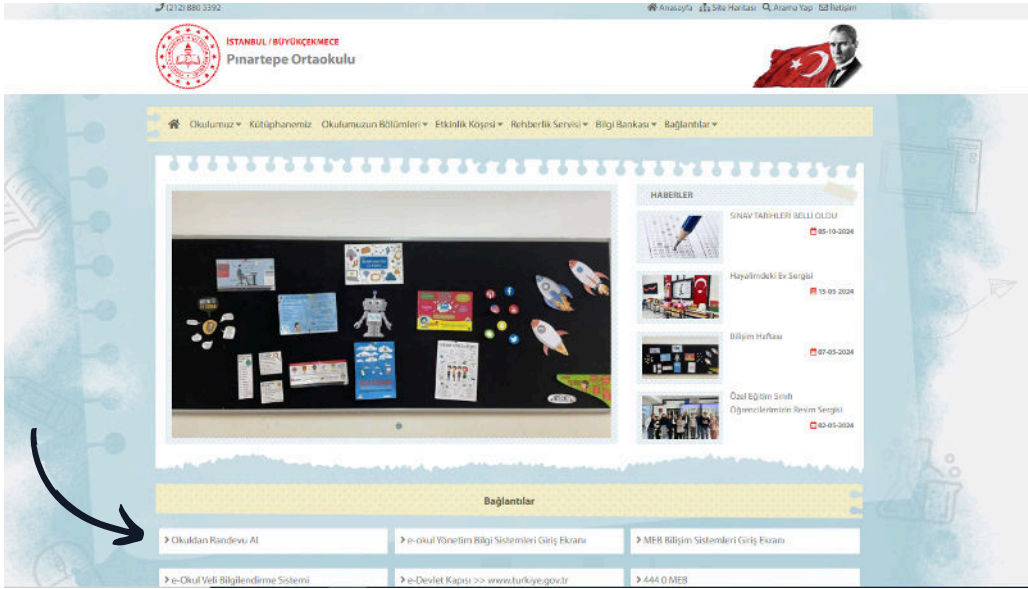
(212) 880 3392

Anasayfa Site Haritası Arama Yap İletişim

İSTANBUL / BÜYÜKÇEKMECE
Pınartepe Ortaokulu

Okulumuz Kütüphanemiz Okulumuzun Bölümleri Etkinlik Köşesi Rehberlik Servisi Bilgi Bankası Bağlantılar

HABERLER

SINAV TARİHLERİ BELLİ OLDU
05-10-2024

Hayalimdeki Ev Sergisi
15-05-2024

Bilişim Haftası
07-05-2024

Özel Eğitim Sınıfı Öğrencilerimizin Resim Sergisi
02-05-2024

Bağlantılar

Okuldan Randevu Al

e-okul Yönetim Bilgi Sistemleri Giriş Ekranı

MEB Bilişim Sistemleri Giriş Ekranı

e-Okul Veli Bilgilendirme Sistemi

e-Devlet Kapısı >> www.turkiye.gov.tr

444 0 MEB